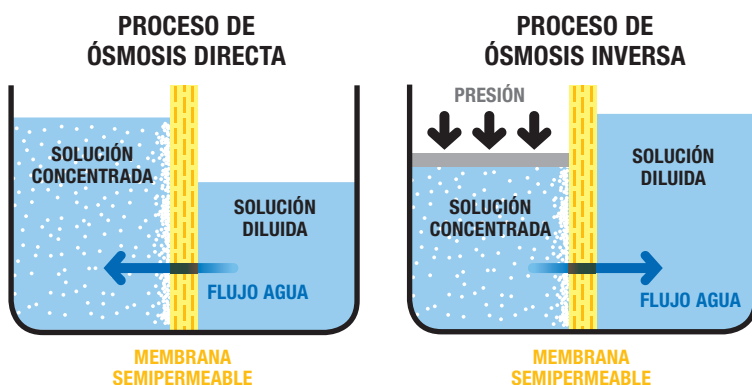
PROCESO DE ÓSMOSIS DIRECTA

SOLUCIÓN CONCENTRADA

SOLUCIÓN DILUIDA

FLUJO AGUA

MEMBRANA SEMIPERMEABLE

PROCESO DE ÓSMOSIS INVERSA

PRESIÓN

SOLUCIÓN DILUIDA

SOLUCIÓN CONCENTRADA

FLUJO AGUA

MEMBRANA SEMIPERMEABLE